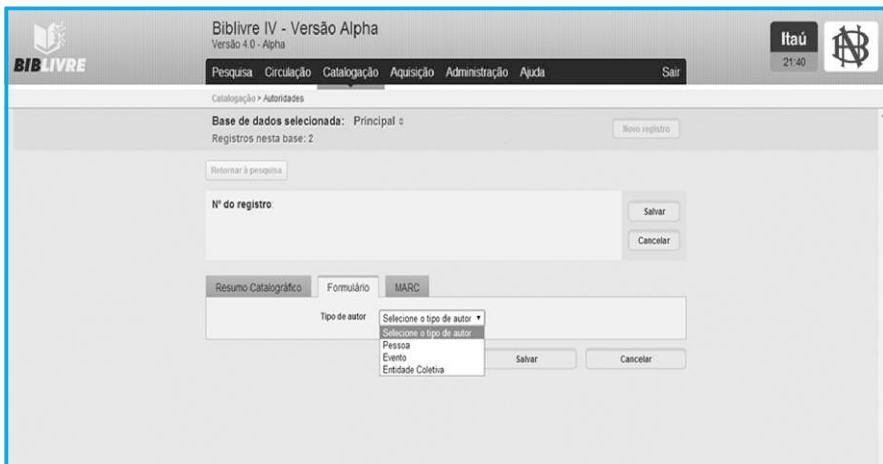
BIBLIVRE

Biblivre IV - Versão Alpha
Versão 4.0 - Alpha

Itaú
21:40

Pesquisa Circulação Catalogação Aquisição Administração Ajuda Sair

Catalogação > Autoridades

Base de dados selecionada: Principal
Registros nesta base: 2

Novo registro

Retornar à pesquisa

Nº do registro:

Salvar
Cancelar

Resumo Catalográfico Formulário MARC

Tipo de autor Selecione o tipo de autor
Selecione o tipo de autor
Pessoa
Evento
Entidade Coletiva

Salvar Cancelar